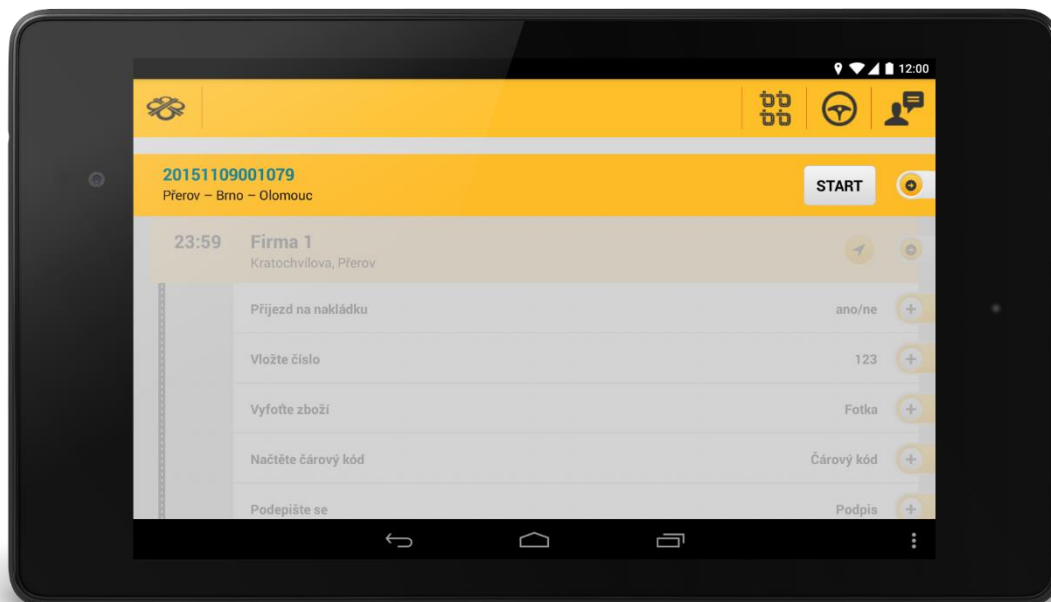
12:00

20151109001079
Přerov – Brno – Olomouc

START

23:59 Firma 1
Kratochvílova, Přerov

Příjezd na nakládku ano/ne

Vložte číslo 123

Vyfoťte zboží Fotka

Načtěte čárový kód Čárový kód

Podepište se Podpis